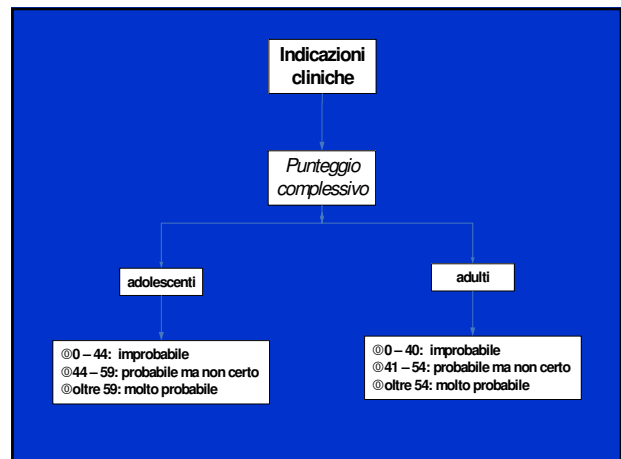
Indicazioni cliniche

Punteggio complessivo

adolescenti

adulti

◎0 – 44: improbabile
◎44 – 59: probabile ma non certo
◎oltre 59: molto probabile

◎0 – 40: improbabile
◎41 – 54: probabile ma non certo
◎oltre 54: molto probabile